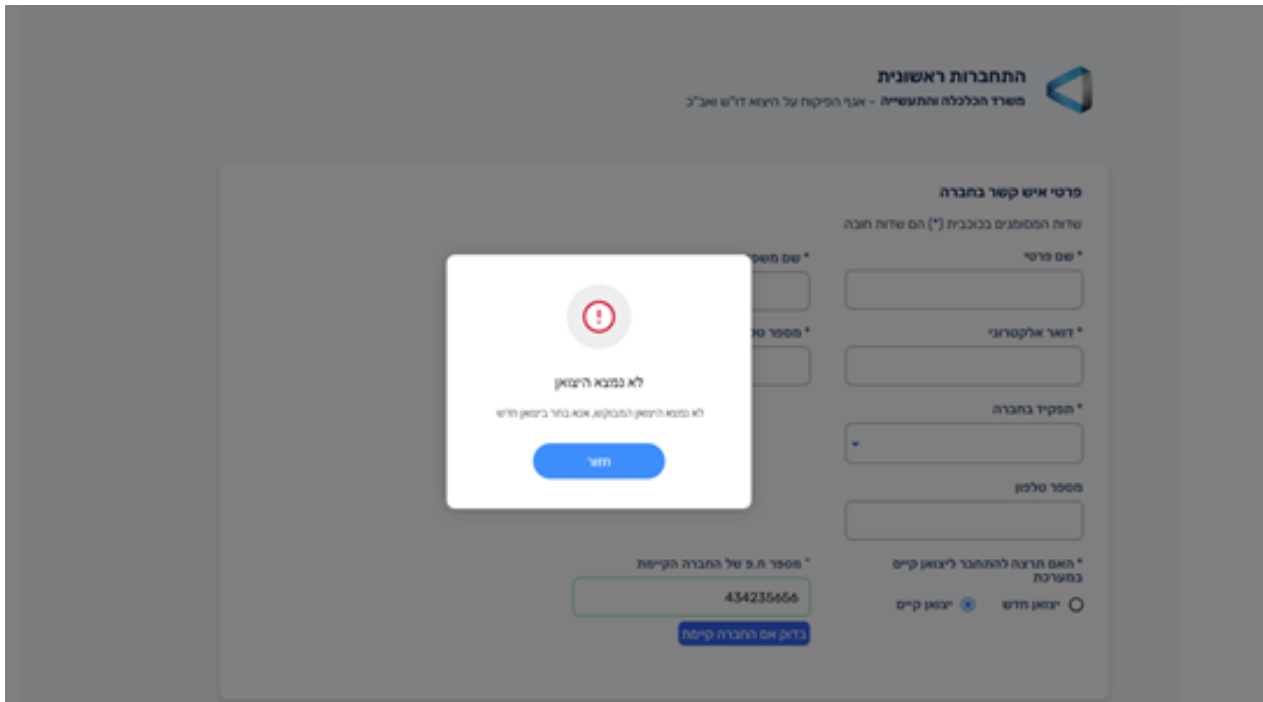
התחברות ראשונית
משרד הכלכלה והתעשייה - אגף הפיקוח על היצוא דו"ש ואב"כ

פרטי איש קשר בחברה
שדות המסומנים בכוכבית (*) הם שדות חובה

* שם פרטי
* שם משפ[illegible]
* דואר אלקטרוני
* מספר טל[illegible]
* התפקיד בחברה
מספר טלפון

לא נמצא היצואן
לא נמצא היצואן המבוקש, אנא בחר ביצואן חדש
חזור

* האם תרצה להתחבר ליצואן קיים במערכת
יצואן חדש
יצואן קיים
* מספר ח.פ של החברה הקיימת
434235656
בדוק אם החברה קיימת